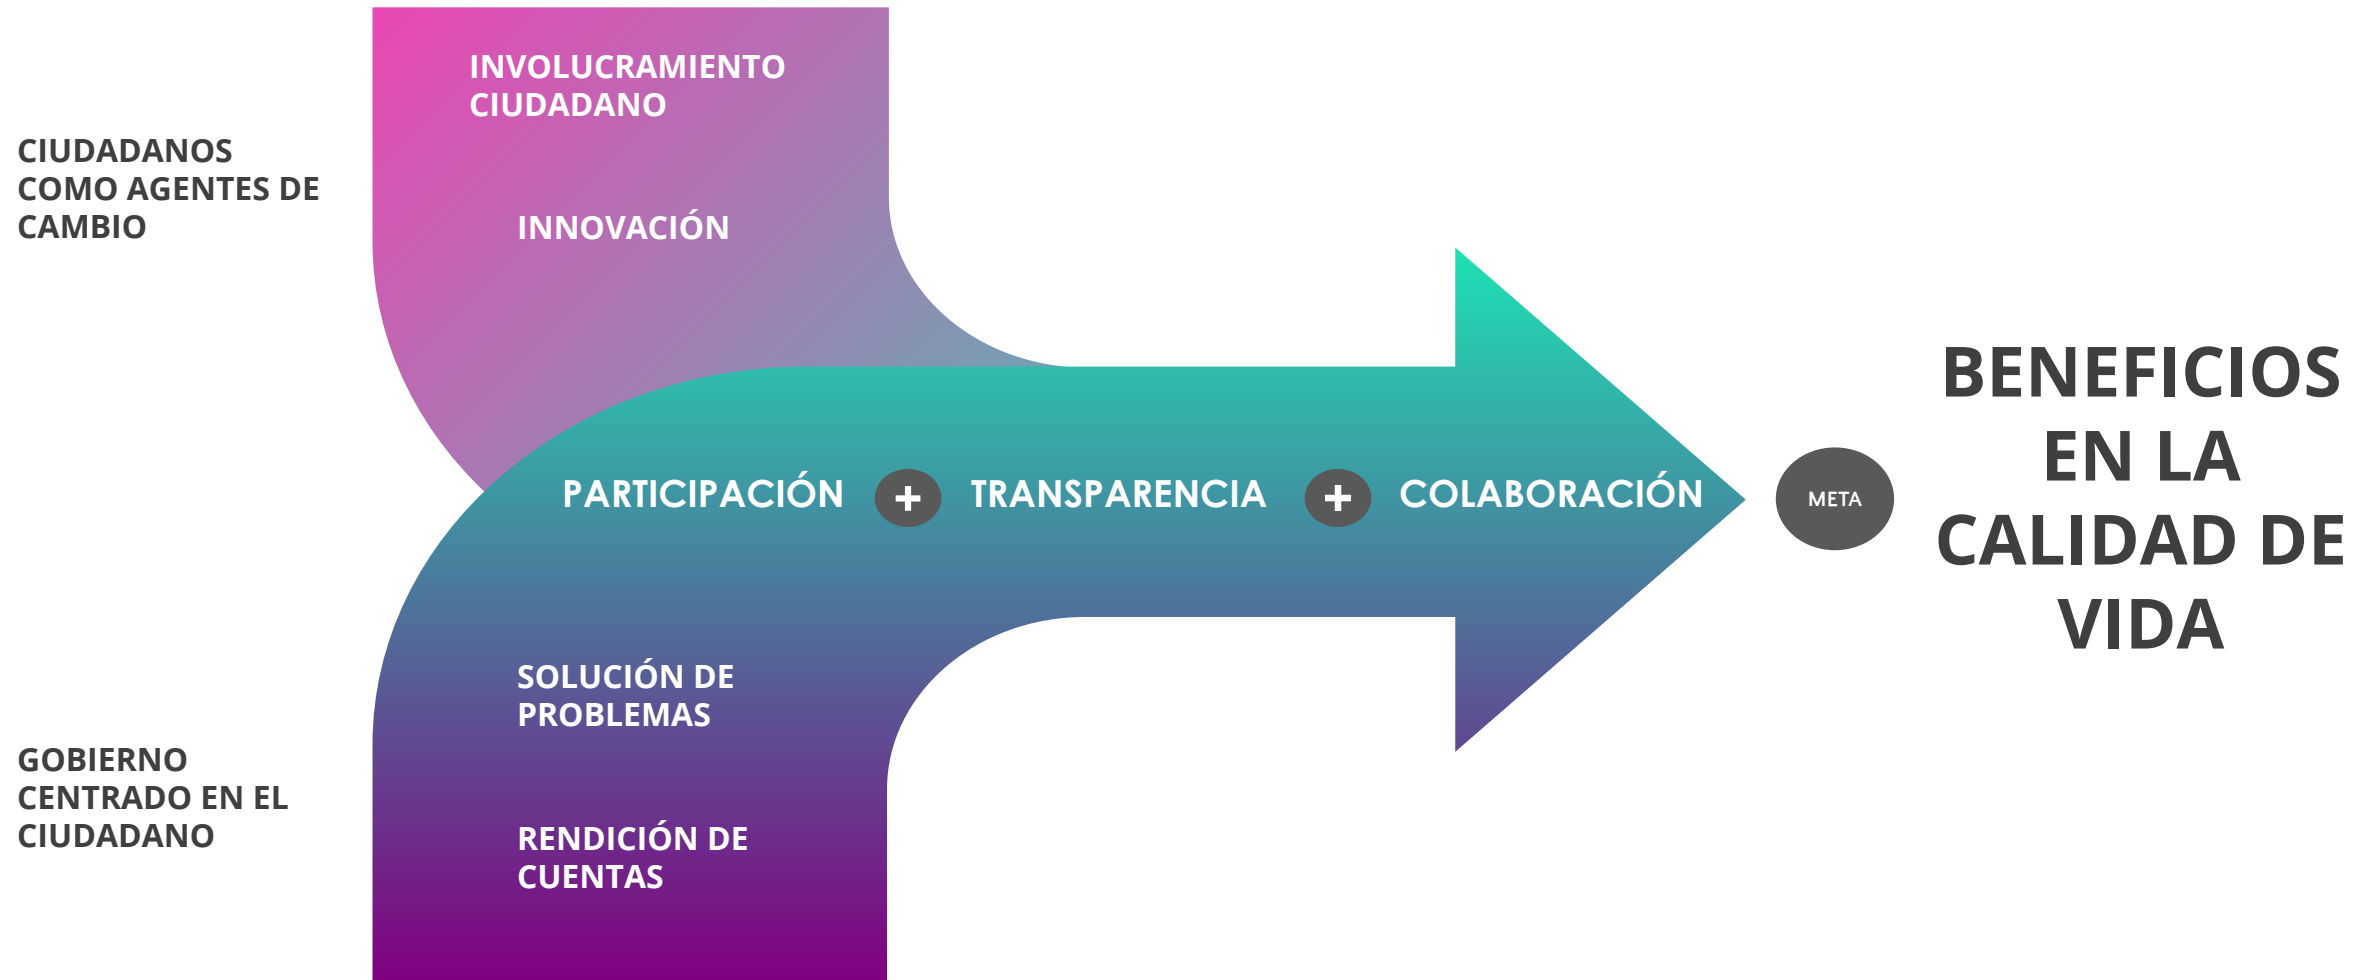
CIUDADANOS COMO AGENTES DE CAMBIO

INVOLUCRAMIENTO CIUDADANO

INNOVACIÓN

PARTICIPACIÓN + TRANSPARENCIA + COLABORACIÓN

META

BENEFICIOS EN LA CALIDAD DE VIDA

SOLUCIÓN DE PROBLEMAS

RENDICIÓN DE CUENTAS

GOBIERNO CENTRADO EN EL CIUDADANO